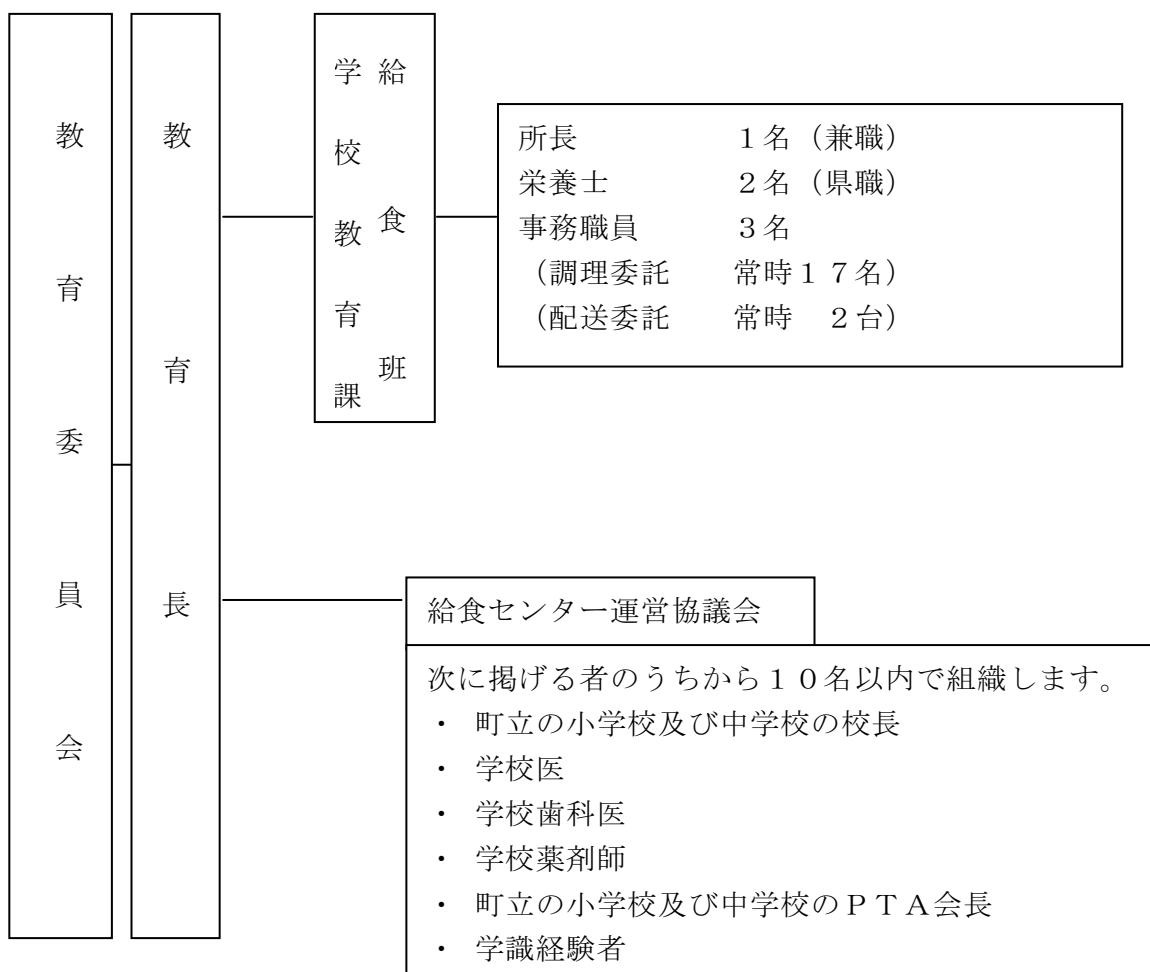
教育委員会

教育長

学校教育課

給食班

所長 1名（兼職）
栄養士 2名（県職）
事務職員 3名
（調理委託 常時17名）
（配送委託 常時 2台）

給食センター運営協議会

次に掲げる者のうちから10名以内で組織します。
・ 町立の小学校及び中学校の校長
・ 学校医
・ 学校歯科医
・ 学校薬剤師
・ 町立の小学校及び中学校のPTA会長
・ 学識経験者